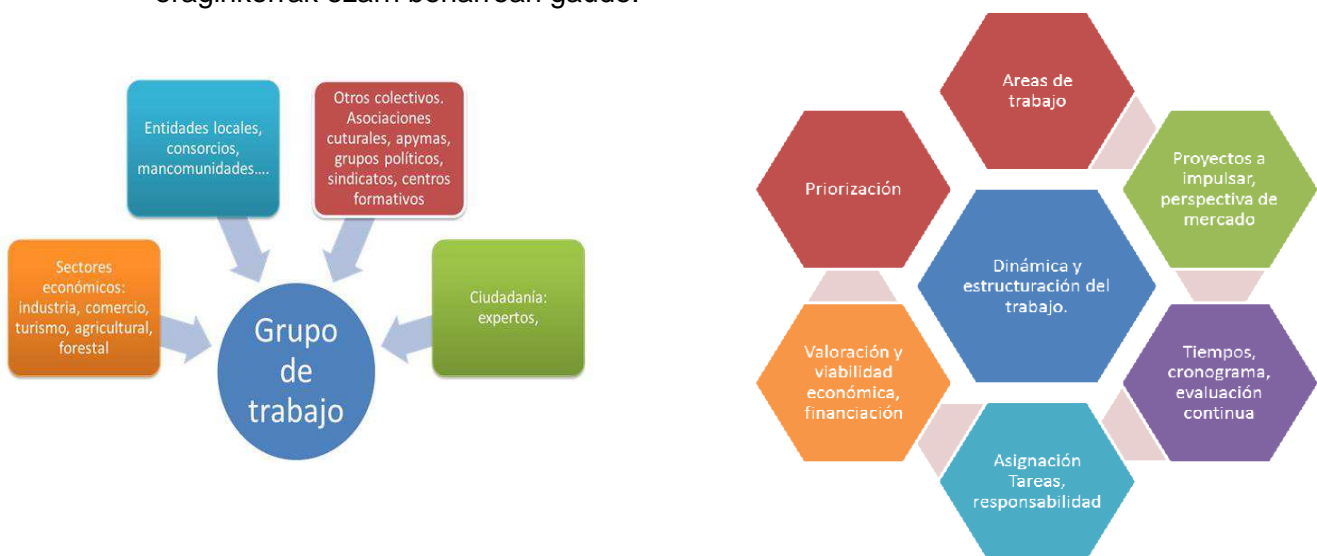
eragiketrak ezarri behar dira gaude.

Entidades locales, consorcios, mancomunidades....

Otros colectivos. Asociaciones cuturales, apymas, grupos políticos, sindicatos, centros formativos

Sectores económicos: industria, comercio, turismo, agricultural, forestal

Grupo de trabajo

Ciudadanía: expertos,

Areas de trabajo

Priorización

Proyectos a impulsar, perspectiva de mercado

Dinámica y estructuración del trabajo.

Valoración y viabilidad económica, financiación

Tiempos, cronograma, evaluación continua

Asignación Tareas, responsabilidad